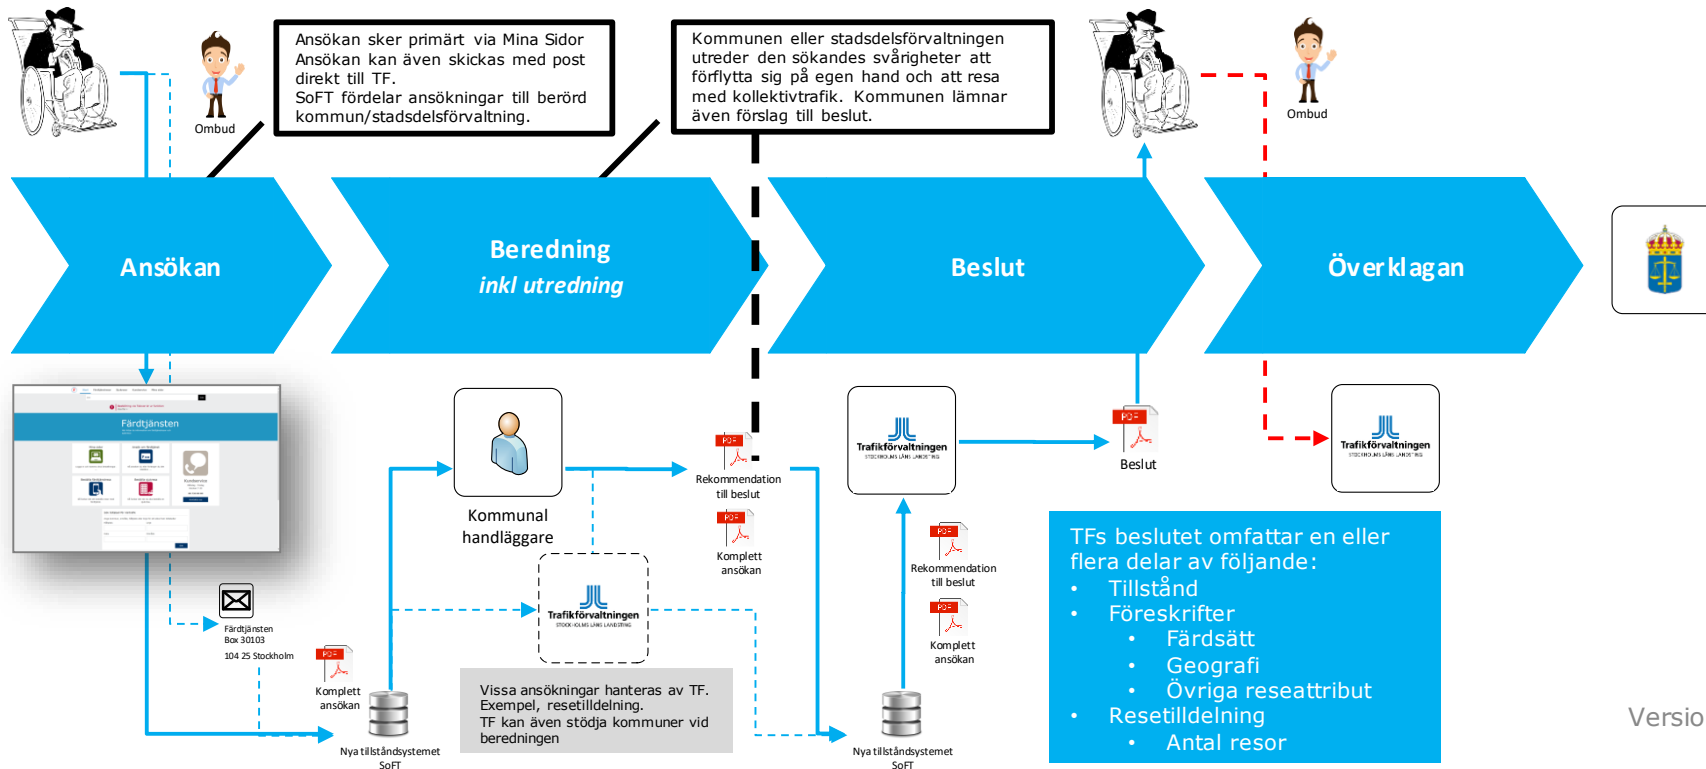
Ombud

Ansökan sker primärt via Mina Sidor
Ansökan kan även skickas med post direkt till TF.
SoFT fördelar ansökningar till berörd kommun/stadsdelsförvaltning.

Kommunen eller stadsdelsförvaltningen utreder den sökandes svårigheter att förflytta sig på egen hand och att resa med kollektivtrafik. Kommunen lämnar även förslag till beslut.

Ombud

Ansökan

Beredning
inkl utredning

Beslut

Överklagan

Färdtjänsten

Kommunal handläggare

PDF
Rekommendation till beslut

PDF
Komplett ansökan

Trafikförvaltningen
STOCKHOLMS LÄNS LANDSTING

PDF
Beslut

Trafikförvaltningen
STOCKHOLMS LÄNS LANDSTING

Färdtjänsten
Box 30103
104 25 Stockholm

PDF
Komplett ansökan

Nya tillståndsystemet SoFT

Trafikförvaltningen
STOCKHOLMS LÄNS LANDSTING

Vissa ansökningar hanteras av TF. Exempel, resetilldelning.
TF kan även stödja kommuner vid beredningen

PDF
Rekommendation till beslut

PDF
Komplett ansökan

Nya tillståndsystemet SoFT

TFs beslutet omfattar en eller flera delar av följande:
• Tillstånd
• Föreskrifter
• Färdsätt
• Geografi
• Övriga reseattribut
• Resetilldelning
• Antal resor

Versio